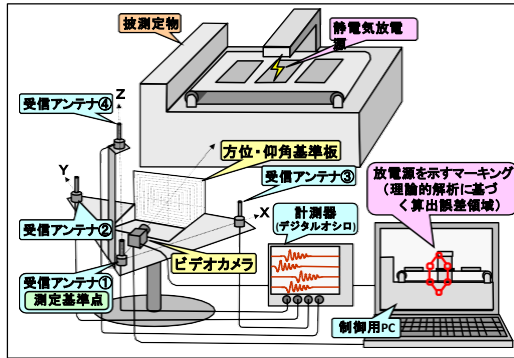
被測定物

静電気放電源

受信アンテナ④

Z

Y

方位・仰角基準板

受信アンテナ③

X

放電源を示すマーキング（理論的解析に基づく算出誤差領域）

受信アンテナ②

計測器（デジタルオシロ）

ビデオカメラ

受信アンテナ①
測定基準点

制御用PC